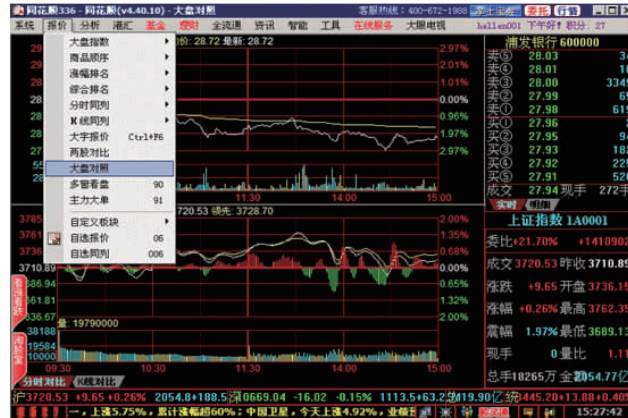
同花顺336 - 同花顺(v4.40.10) - 大盘对照 客服热线：400-672-1988 hellen001 下午好！积分：27

系统 报价 分析 港汇 基金 理财 全流通 资讯 智能 工具 在线服务 大眼电视

大盘指数
商品顺序
涨幅排名
综合排名
分时同列
K线同列
大字报价 Ctrl+F6
两股对比
大盘对照
多窗看盘 90
主力大单 91
自定义板块
自选报价 06
自选同列 006

价: 28.72 最新: 28.72

2.97%
1.97%
0.96%
0.00%
0.99%
1.97%
2.97%

11:30 14:00 15:00

3785
3760
3736
3710.89
3686
3661
3636.67

3720.53 领先: 3728.70

量: 19790000

看成看跌

分时对比 K线对比

浦发银行 600000
卖⑤ 28.03
卖④ 28.01
卖③ 28.00 3349
卖② 27.99 615
卖① 27.98 615
买① 27.96
买② 27.95
买③ 27.93 1285
买④ 27.92
买⑤ 27.91
成交 27.94 现手 272手
实时 明细

上证指数 1A0001
委比 +21.70% +1410902
成交 3720.53 昨收 3710.89
涨跌 +9.65 开盘 3756.19
涨幅 +0.26% 最高 3762.39
震幅 1.97% 最低 3689.13
现手 0 量比 1.1
总手18265万 金额2054.77亿

沪3720.53 +9.65 +0.26% 2054.8+188.5 深0669.04 -16.02 -0.15% 1113.5+63.2 中19.90亿 综

一, 上涨5.75%, 累计涨幅超60%: 中国卫星, 今天上涨4.92%, 业绩

15:27:42